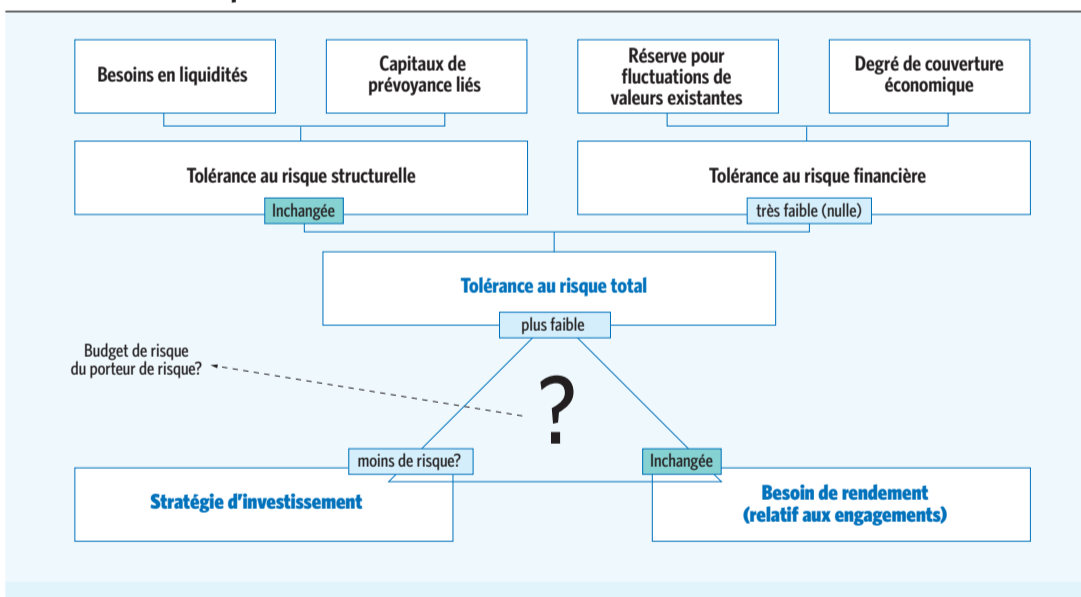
Besoins en liquidités

Capitaux de prévoyance liés

Réserve pour fluctuations de valeurs existantes

Degré de couverture économique

Tolérance au risque structurelle

Inchangée

Tolérance au risque financière

très faible (nulle)

Tolérance au risque total

plus faible

Budget de risque du porteur de risque?

?

moins de risque?

Inchangée

Stratégie d'investissement

Besoin de rendement (relatif aux engagements)